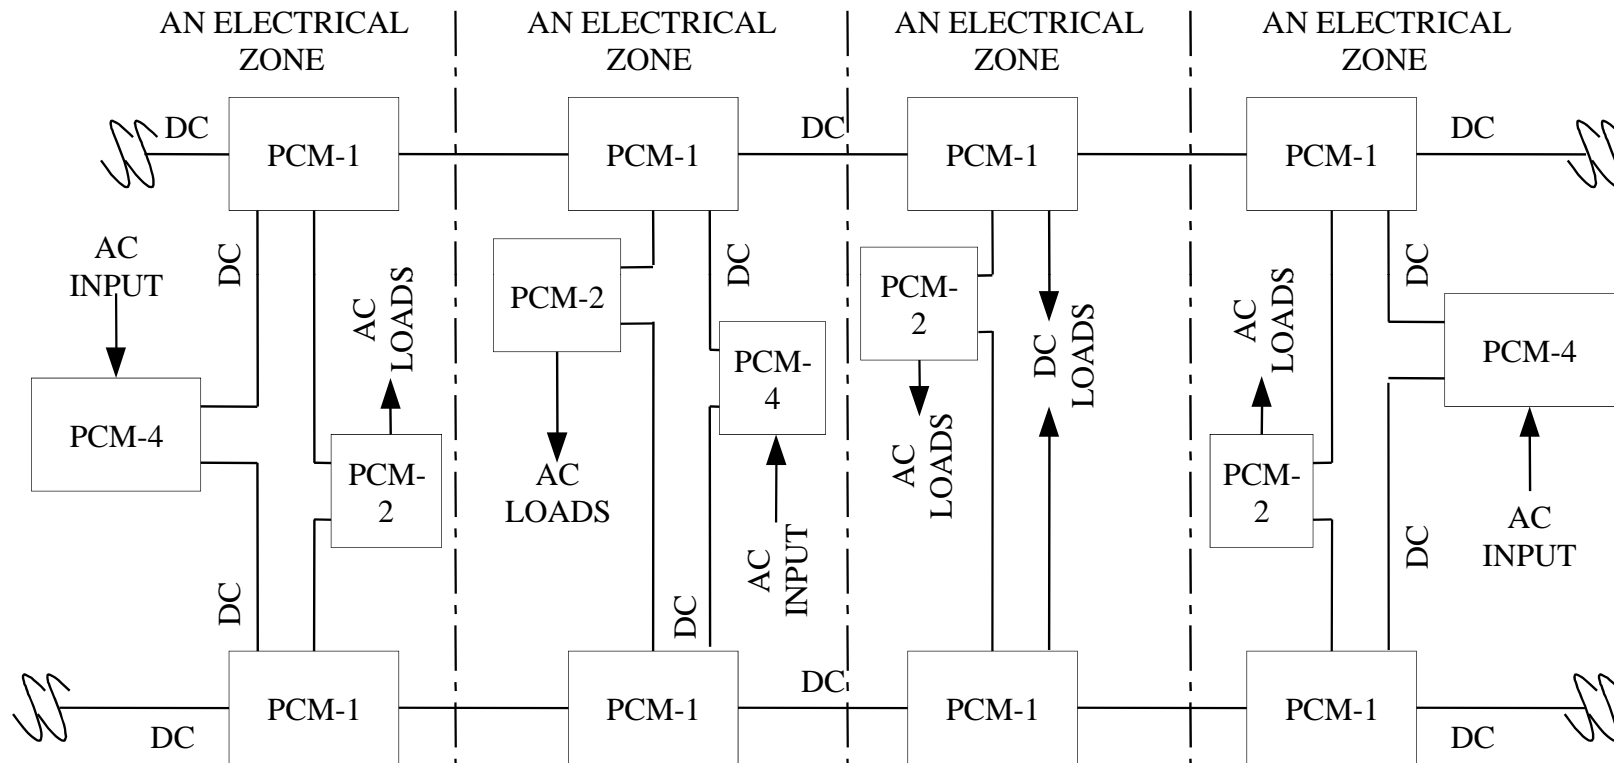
AN ELECTRICAL ZONE

AN ELECTRICAL ZONE

AN ELECTRICAL ZONE

AN ELECTRICAL ZONE

DC
PCM-1
AC INPUT
DC
AC LOADS
PCM-4
PCM-2
DC
PCM-1
DC

PCM-1
PCM-2
DC
PCM-4
AC LOADS
AC INPUT
DC
PCM-1

DC
PCM-1
PCM-2
DC LOADS
AC LOADS
DC
PCM-1

PCM-1
DC
DC
AC LOADS
PCM-4
PCM-2
AC INPUT
DC
PCM-1
DC